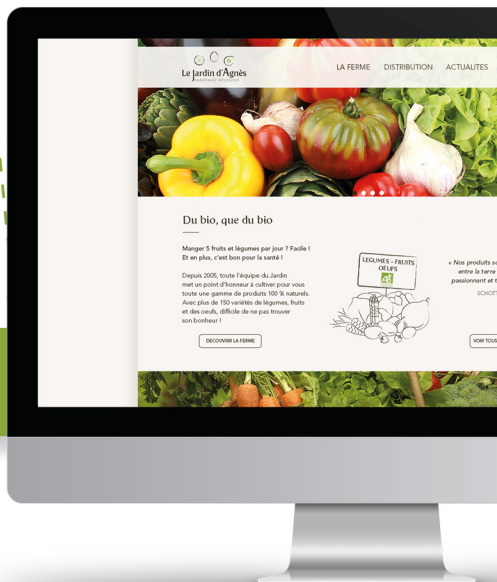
Le Jardin d'Agnès

LA FERME DISTRIBUTION ACTUALITES

Du bio, que du bio

Manger 5 fruits et légumes par jour ? Facile ! Et en plus, c'est bon pour la santé !

Depuis 2005, toute l'équipe du Jardin met un point d'honneur à cultiver pour vous toute une gamme de produits 100 % naturels. Avec plus de 150 variétés de légumes, fruits et des oeufs, difficile de ne pas trouver son bonheur !

DECOUVRIR LA FERME

LEGUMES - FRUITS OEUFS

« Nos produits so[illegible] entre la terre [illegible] passionnant et t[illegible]

SCHOTT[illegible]

VOIR TOUS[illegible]